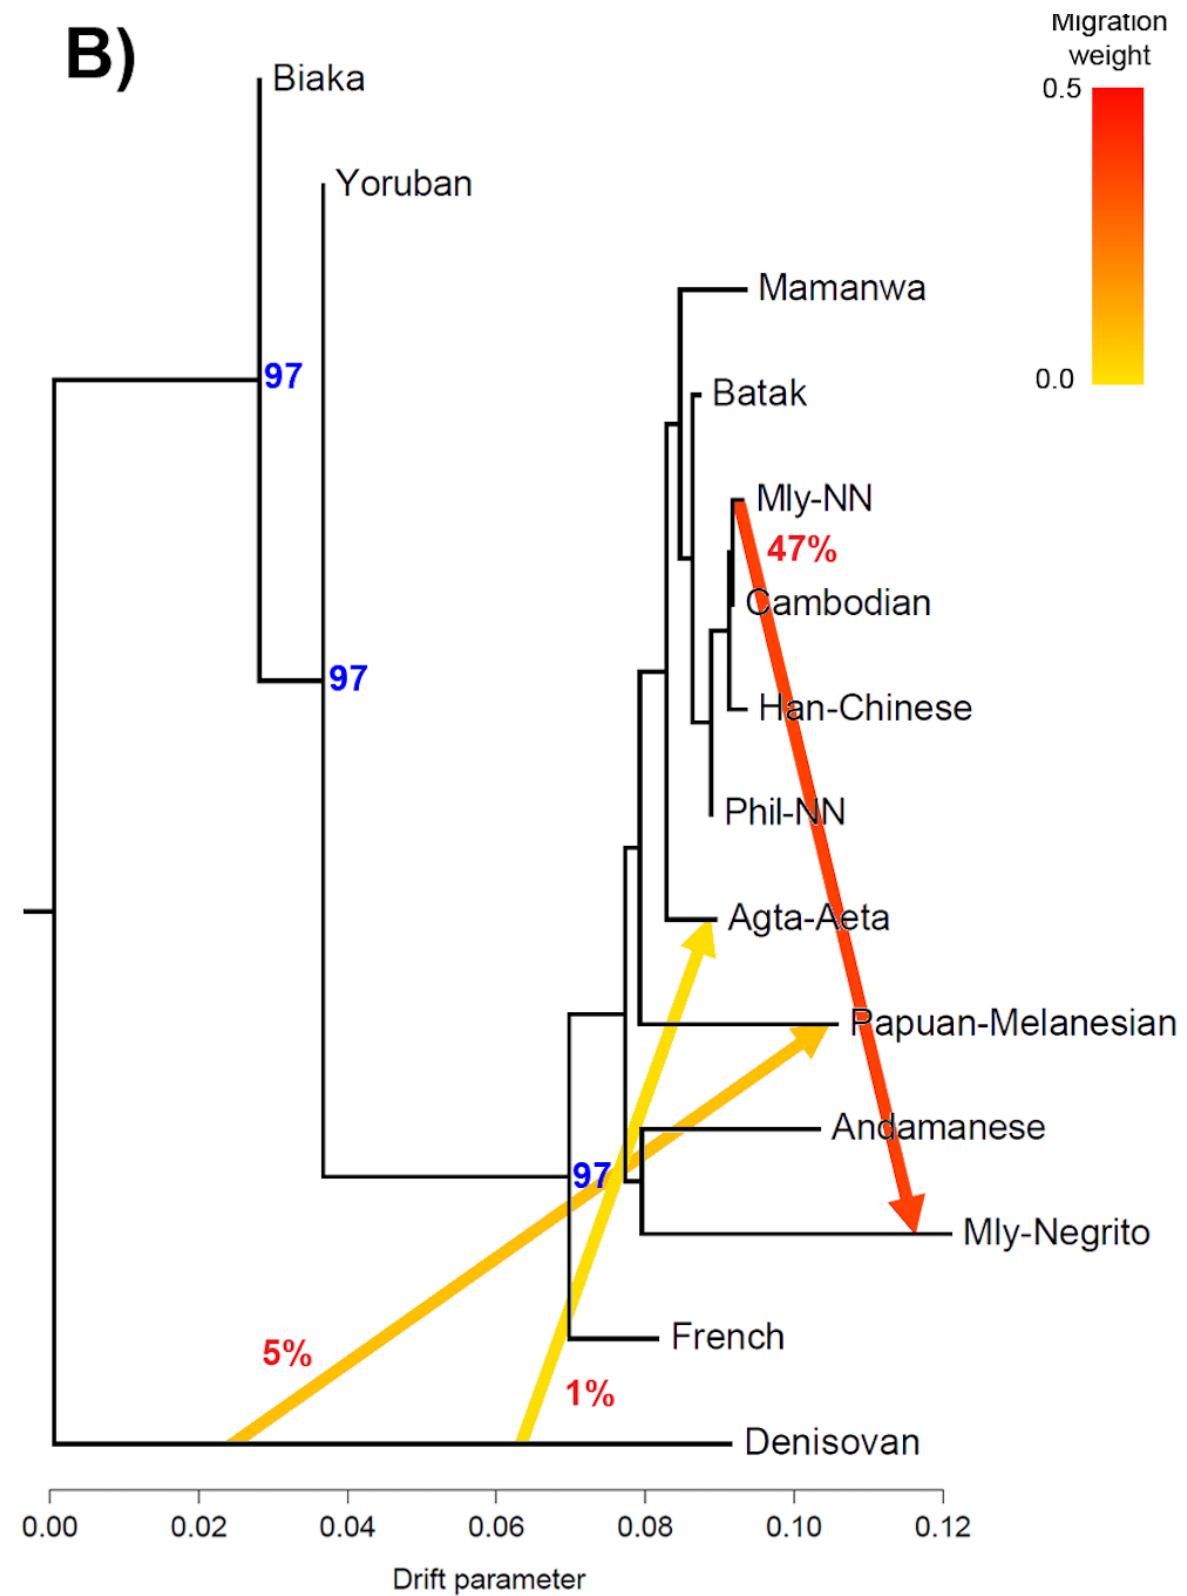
B)

Migration weight
0.5
0.0

Biaka
Yoruban
Mamanwa
Batak
Mly-NN
47%
Cambodian
Han-Chinese
Phil-NN
Agta-Aeta
Papuan-Melanesian
Andamanese
Mly-Negrito
French
Denisovan
97
97
97
5%
1%

0.00 0.02 0.04 0.06 0.08 0.10 0.12
Drift parameter